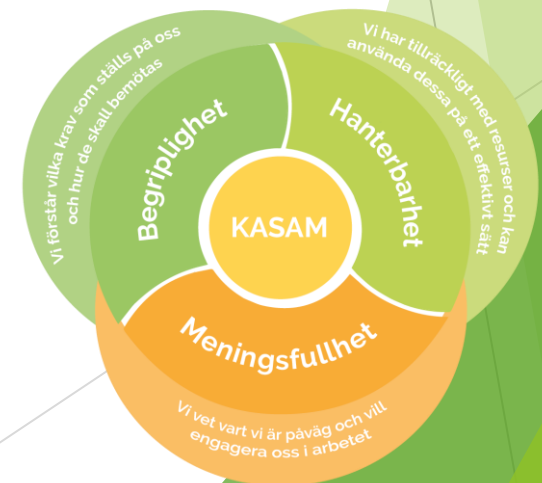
KASAM

Begriplighet

Vi förstår vilka krav som ställs på oss och hur de skall bemötas

Hanterbarhet

Vi har tillräckligt med resurser och kan använda dessa på ett effektivt sätt

Meningsfullhet

Vi vet vart vi är påväg och vill engagera oss i arbetet